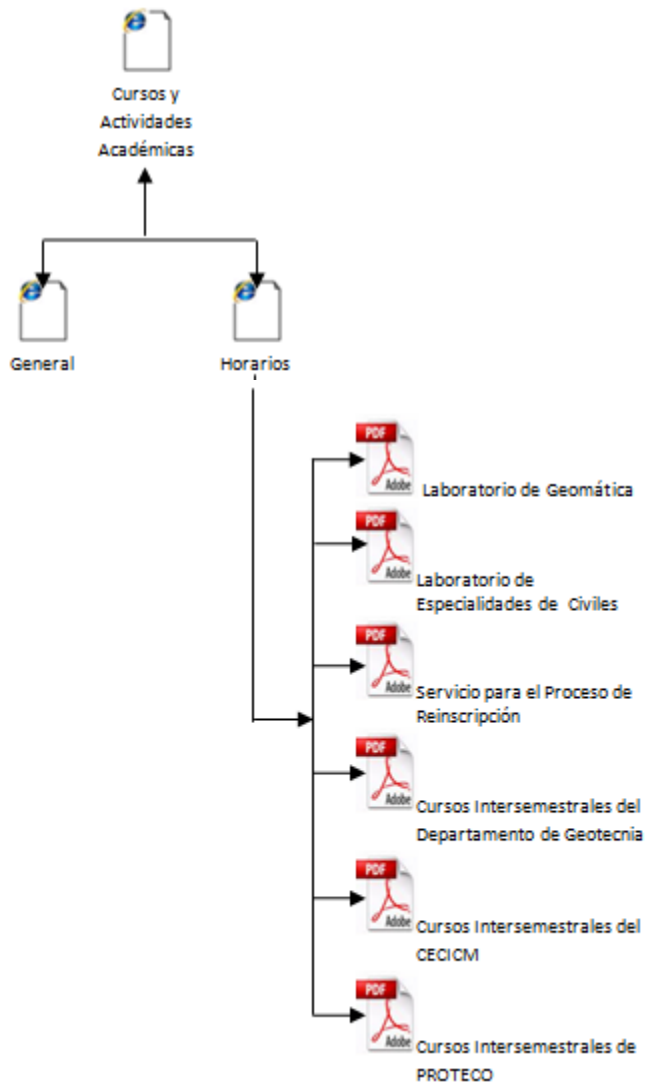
Cursos y Actividades Académicas

General

Horarios

PDF
Adobe
Laboratorio de Geomática

PDF
Adobe
Laboratorio de Especialidades de Civiles

PDF
Adobe
Servicio para el Proceso de Reinscripción

PDF
Adobe
Cursos Intersemestrales del Departamento de Geotecnia

PDF
Adobe
Cursos Intersemestrales del CECICM

PDF
Adobe
Cursos Intersemestrales de PROTECO